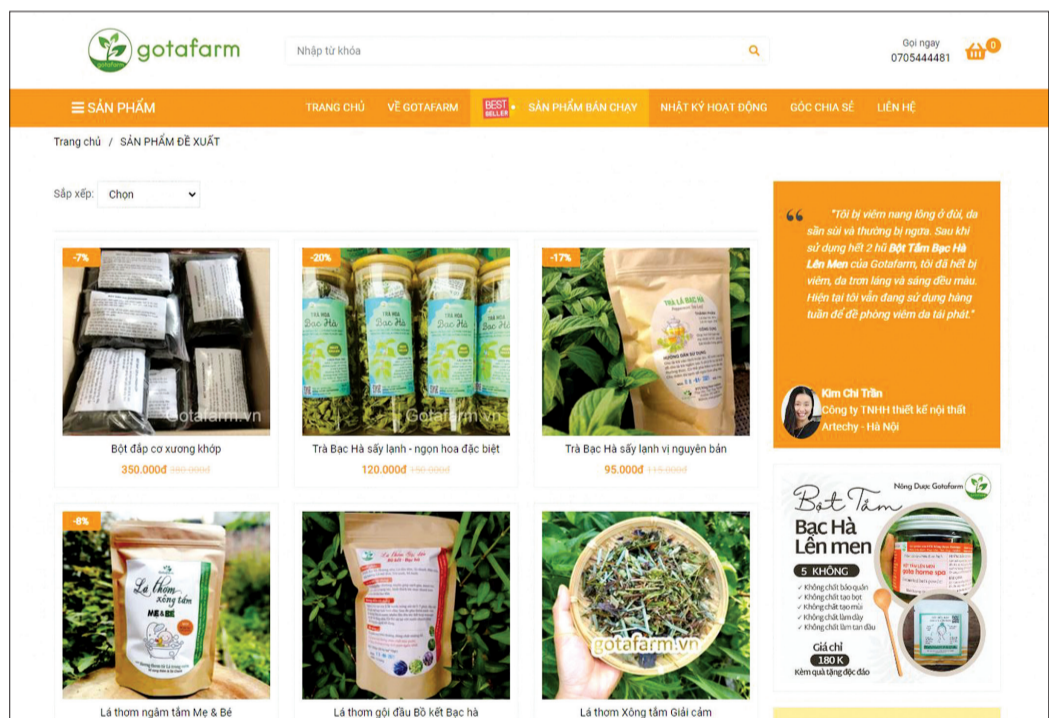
gotafarm

Nhập từ khóa

Gọi ngay
0705444481

0

☰ SẢN PHẨM

TRANG CHỦ

VỀ GOTAFARM

BEST SELLER

SẢN PHẨM BÁN CHẠY

NHẬT KÝ HOẠT ĐỘNG

GÓC CHIA SẺ

LIÊN HỆ

Trang chủ / SẢN PHẨM ĐỀ XUẤT

Sắp xếp: Chọn

-7%

Bột đắp cơ xương khớp

350.000đ 380.000đ

-20%

Trà Bạc Hà sấy lạnh - ngọn hoa đặc biệt

120.000đ 150.000đ

-17%

Trà Bạc Hà sấy lạnh vị nguyên bản

95.000đ 115.000đ

-8%

Lá thơm ngâm tắm Mẹ & Bé

Lá thơm gội đầu Bồ kết Bạc hà

Lá thơm Xông tắm Giải cảm

"Tôi bị viêm nang lông ở đùi, da sần sùi và thường bị ngứa. Sau khi sử dụng hết 2 hũ Bột Tắm Bạc Hà Lên Men của Gotafarm, tôi đã hết bị viêm, da trơn láng và sáng đều màu. Hiện tại tôi vẫn đang sử dụng hàng tuần để đề phòng viêm da tái phát."

Kim Chi Trần
Công ty TNHH thiết kế nội thất Artechy - Hà Nội

Nông Dược Gotafarm

Bột Tắm
Bạc Hà
Lên men

5 KHÔNG
✓ Không chất bảo quản
✓ Không chất tạo bọt
✓ Không chất tạo mùi
✓ Không chất làm dày
✓ Không chất làm tan dầu

Giá chỉ
180 K
Kèm quà tặng độc đáo